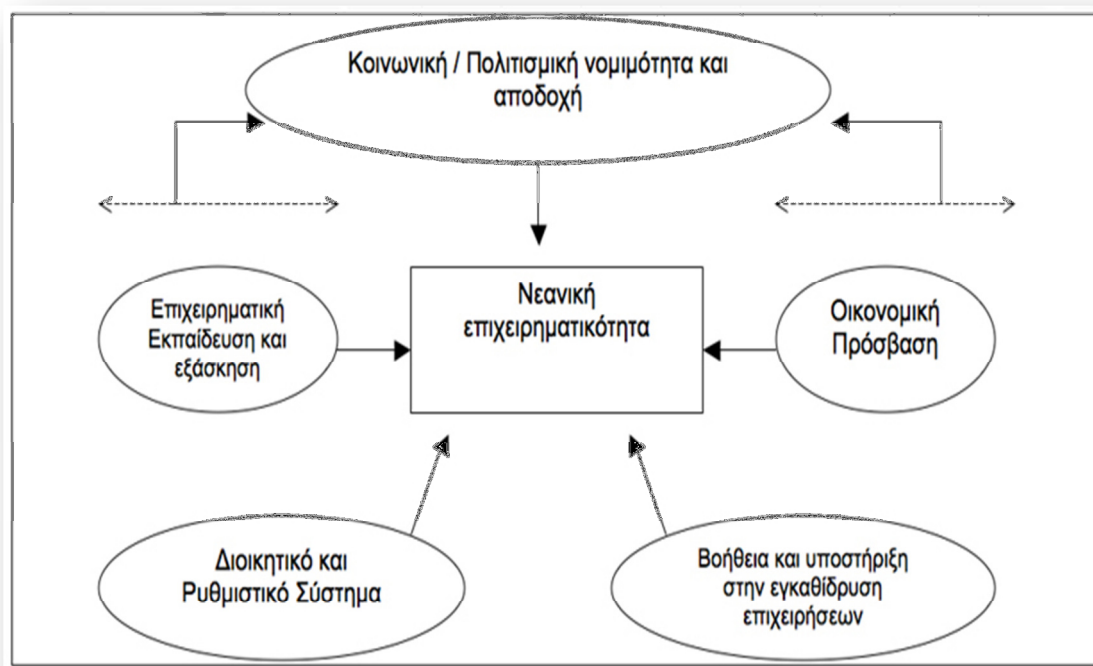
Κοινωνική / Πολιτισμική νομιμότητα και αποδοχή

Επιχειρηματική Εκπαίδευση και εξάσκηση

Νεανική επιχειρηματικότητα

Οικονομική Πρόσβαση

Διοικητικό και Ρυθμιστικό Σύστημα

Βοήθεια και υποστήριξη στην εγκαθίδρυση επιχειρήσεων